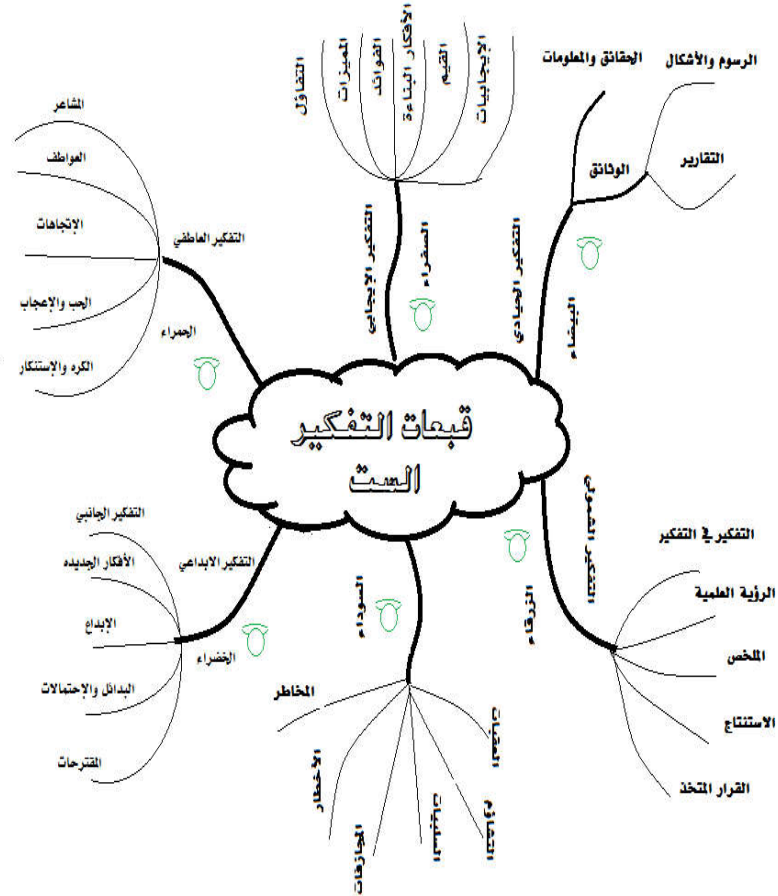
قبعات التفكير الست

الحمراء
التفكير العاطفي
المشاعر
العواطف
الإتجاهات
الحب والإعجاب
الكره والإستنكار

الصفراء
التفكير الإيجابي
التفاؤل
المميزات
الفوائد
الأفكار البناءة
القيم
الإيجابيات

البيضاء
التفكير الحيادي
الوثائق
الحقائق والمعلومات
الرسوم والأشكال
التقارير

الزرقاء
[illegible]
التفكير في التفكير
الرؤية العلمية
الملخص
الاستنتاج
القرار المتخذ

السوداء
المخاطر
الأخطار
المجازفات
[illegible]
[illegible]
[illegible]

الخضراء
التفكير الابداعي
التفكير الجانبي
الأفكار الجديده
الإبداع
البدائل والإحتمالات
المقترحات